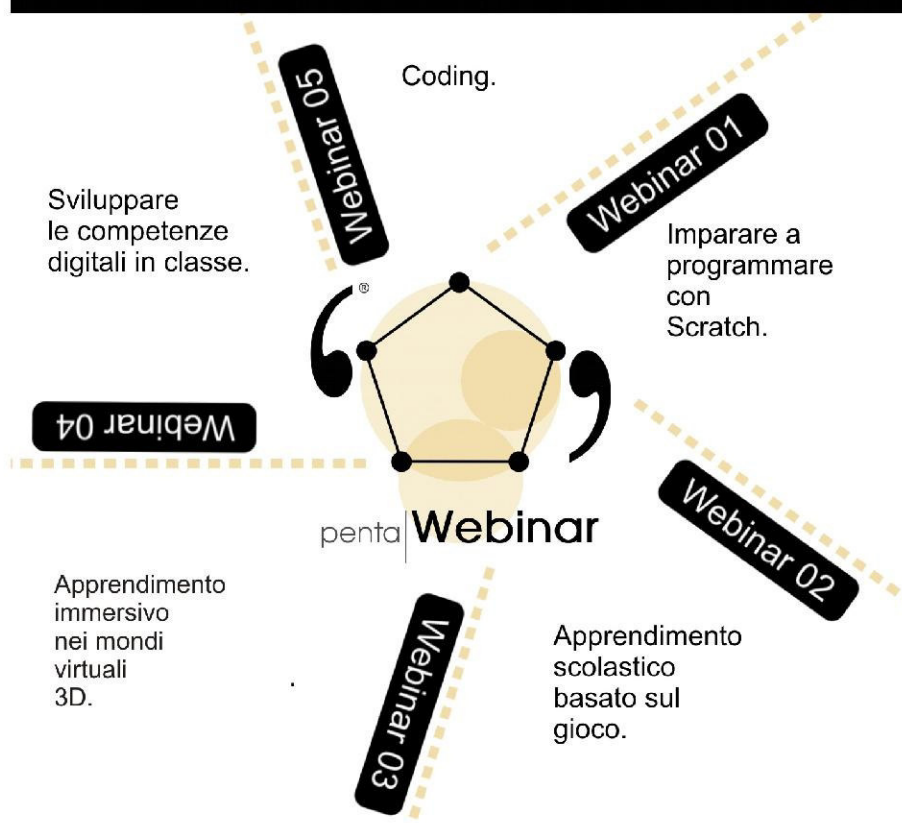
Webinar 05

Coding.

Sviluppare le competenze digitali in classe.

Webinar 01

Imparare a programmare con Scratch.

Webinar 04

penta Webinar

Webinar 02

Apprendimento immersivo nei mondi virtuali 3D.

Webinar 03

Apprendimento scolastico basato sul gioco.